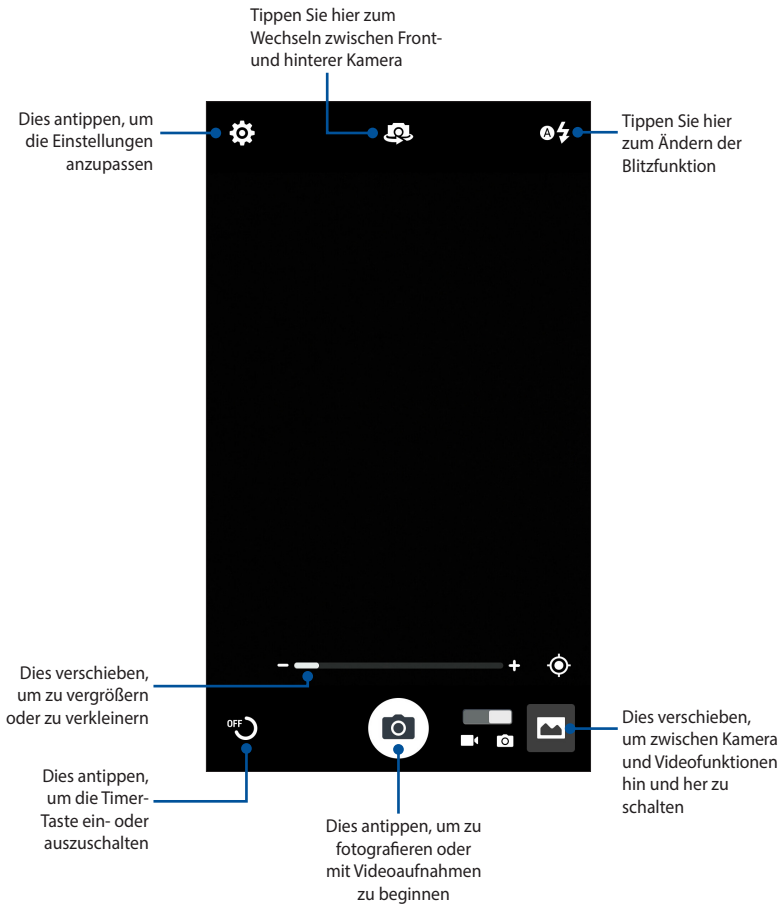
Tippen Sie hier zum Wechseln zwischen Front- und hinterer Kamera

Dies antippen, um die Einstellungen anzupassen

Tippen Sie hier zum Ändern der Blitzfunktion

Dies verschieben, um zu vergrößern oder zu verkleinern

OFF

Dies antippen, um die Timer-Taste ein- oder auszuschalten

Dies antippen, um zu fotografieren oder mit Videoaufnahmen zu beginnen

Dies verschieben, um zwischen Kamera und Videofunktionen hin und her zu schalten